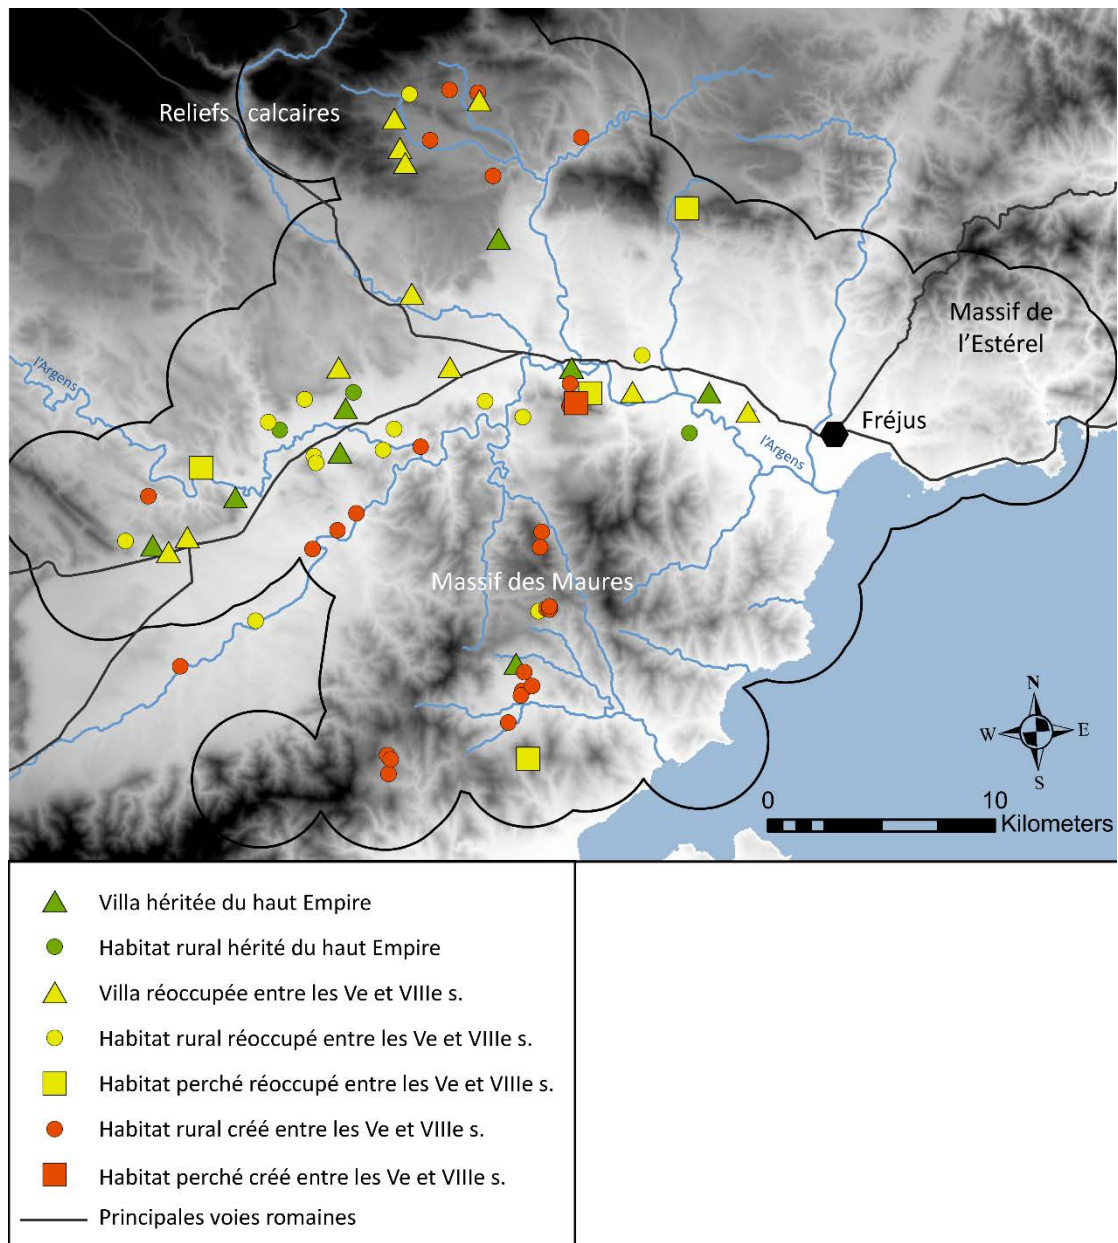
Reliefs calcaires

Massif de l'Estérel

l'Argens

Fréjus

l'Argens

Massif des Maures

N
W E
S

0 10
Kilometers

Villa héritée du haut Empire

Habitat rural hérité du haut Empire

Villa réoccupée entre les Ve et VIIIe s.

Habitat rural réoccupé entre les Ve et VIIIe s.

Habitat perché réoccupé entre les Ve et VIIIe s.

Habitat rural créé entre les Ve et VIIIe s.

Habitat perché créé entre les Ve et VIIIe s.

Principales voies romaines